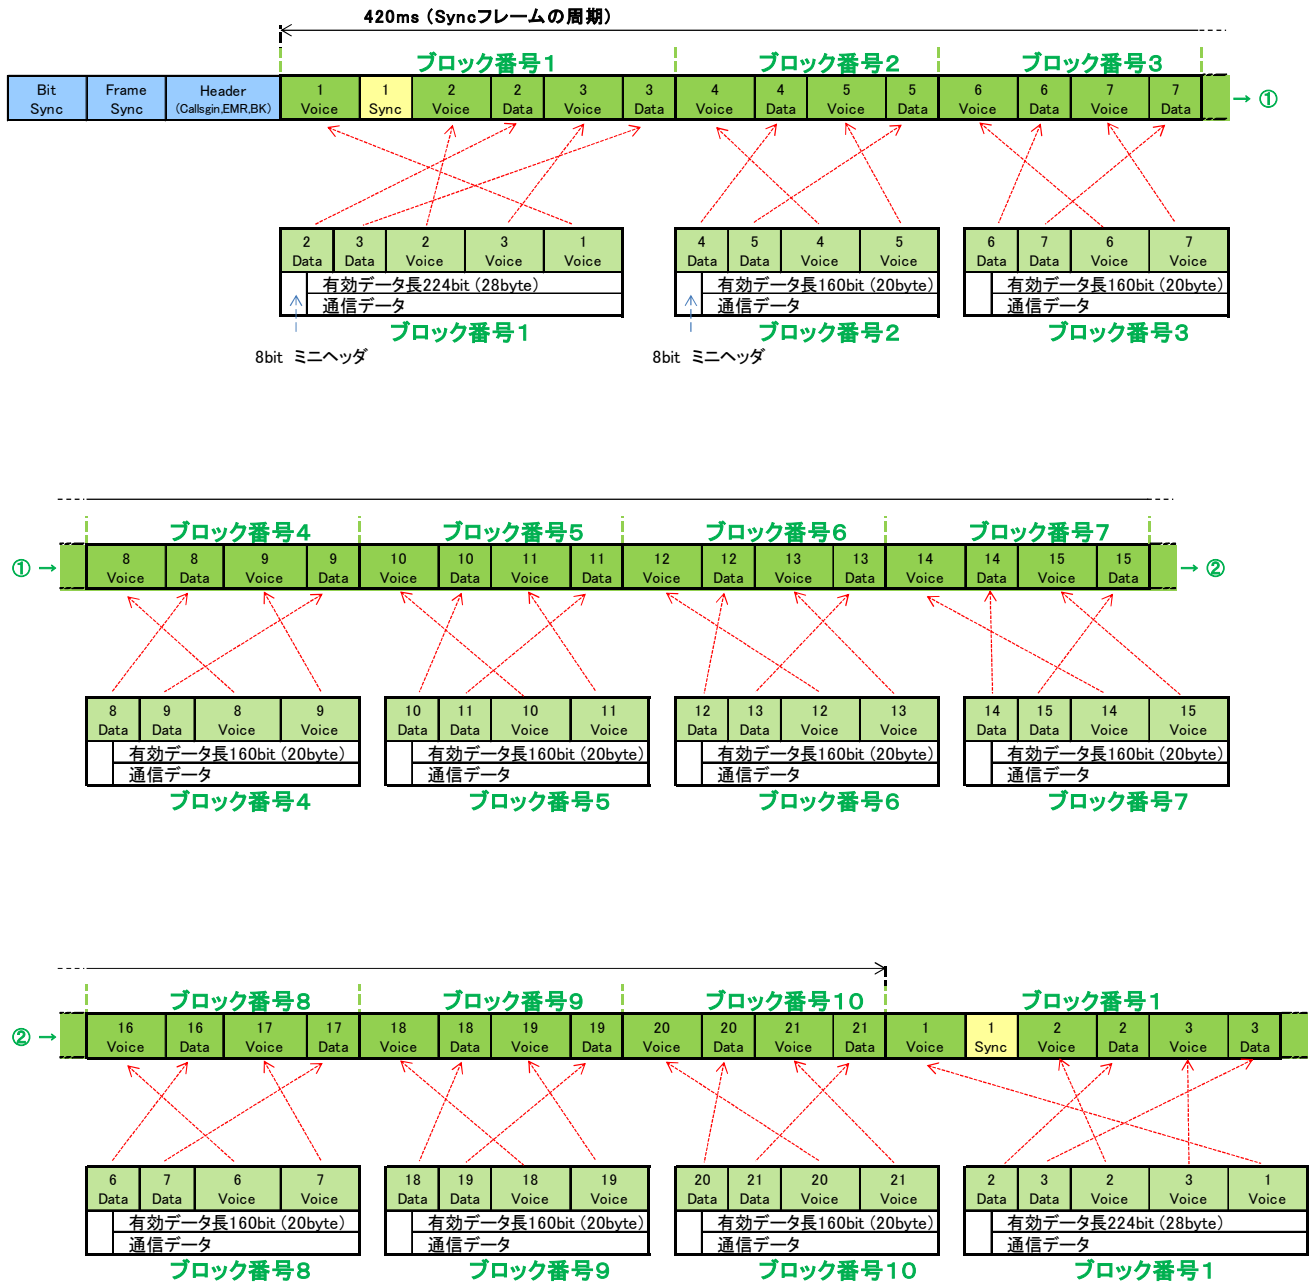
420ms（Syncフレームの周期）

ブロック番号1 ブロック番号2 ブロック番号3

| Bit Sync | Frame Sync | Header (Callsgin,EMR,BK) | 1 Voice | 1 Sync | 2 Voice | 2 Data | 3 Voice | 3 Data | 4 Voice | 4 Data | 5 Voice | 5 Data | 6 Voice | 6 Data | 7 Voice | 7 Data |
|---|---|---|---|---|---|---|---|---|---|---|---|---|---|---|---|---|

→ ①

| 2 Data | 3 Data | 2 Voice | 3 Voice | 1 Voice |
|---|---|---|---|---|

有効データ長224bit (28byte)
通信データ
ブロック番号1
8bit ミニヘッダ

| 4 Data | 5 Data | 4 Voice | 5 Voice |
|---|---|---|---|

有効データ長160bit (20byte)
通信データ
ブロック番号2
8bit ミニヘッダ

| 6 Data | 7 Data | 6 Voice | 7 Voice |
|---|---|---|---|

有効データ長160bit (20byte)
通信データ
ブロック番号3

ブロック番号4 ブロック番号5 ブロック番号6 ブロック番号7

① →

| 8 Voice | 8 Data | 9 Voice | 9 Data | 10 Voice | 10 Data | 11 Voice | 11 Data | 12 Voice | 12 Data | 13 Voice | 13 Data | 14 Voice | 14 Data | 15 Voice | 15 Data |
|---|---|---|---|---|---|---|---|---|---|---|---|---|---|---|---|

→ ②

| 8 Data | 9 Data | 8 Voice | 9 Voice |
|---|---|---|---|

有効データ長160bit (20byte)
通信データ
ブロック番号4

| 10 Data | 11 Data | 10 Voice | 11 Voice |
|---|---|---|---|

有効データ長160bit (20byte)
通信データ
ブロック番号5

| 12 Data | 13 Data | 12 Voice | 13 Voice |
|---|---|---|---|

有効データ長160bit (20byte)
通信データ
ブロック番号6

| 14 Data | 15 Data | 14 Voice | 15 Voice |
|---|---|---|---|

有効データ長160bit (20byte)
通信データ
ブロック番号7

ブロック番号8 ブロック番号9 ブロック番号10 ブロック番号1

② →

| 16 Voice | 16 Data | 17 Voice | 17 Data | 18 Voice | 18 Data | 19 Voice | 19 Data | 20 Voice | 20 Data | 21 Voice | 21 Data | 1 Voice | 1 Sync | 2 Voice | 2 Data | 3 Voice | 3 Data |
|---|---|---|---|---|---|---|---|---|---|---|---|---|---|---|---|---|---|

| 6 Data | 7 Data | 6 Voice | 7 Voice |
|---|---|---|---|

有効データ長160bit (20byte)
通信データ
ブロック番号8

| 18 Data | 19 Data | 18 Voice | 19 Voice |
|---|---|---|---|

有効データ長160bit (20byte)
通信データ
ブロック番号9

| 20 Data | 21 Data | 20 Voice | 21 Voice |
|---|---|---|---|

有効データ長160bit (20byte)
通信データ
ブロック番号10

| 2 Data | 3 Data | 2 Voice | 3 Voice | 1 Voice |
|---|---|---|---|---|

有効データ長224bit (28byte)
通信データ
ブロック番号1